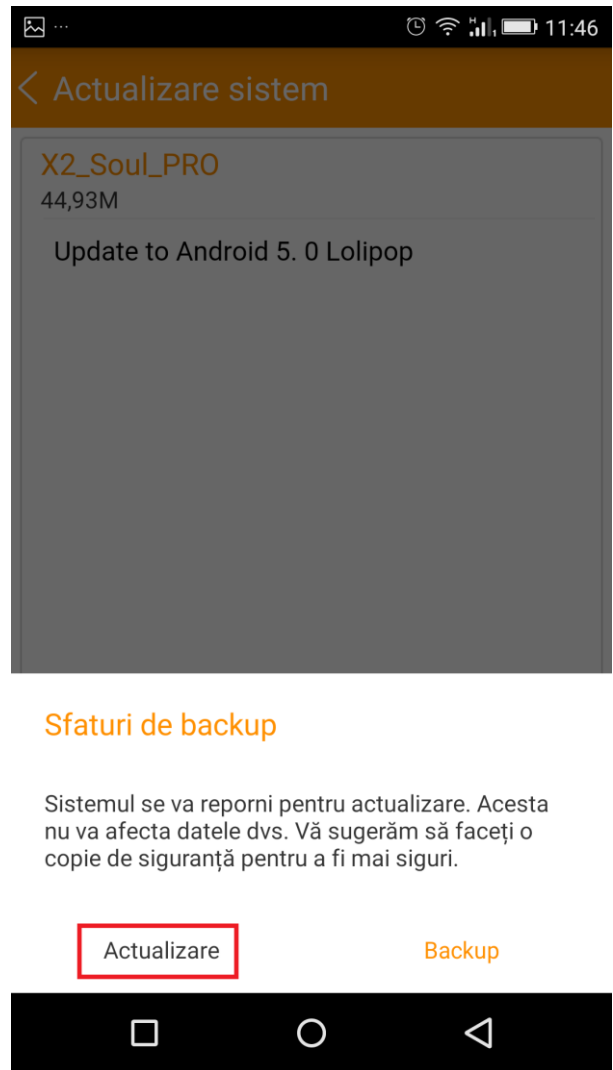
11:46

Actualizare sistem

X2_Soul_PRO
44,93M

Update to Android 5. 0 Lolipop

Sfaturi de backup

Sistemul se va reporni pentru actualizare. Acesta nu va afecta datele dvs. Vă sugerăm să faceți o copie de siguranță pentru a fi mai siguri.

Actualizare

Backup